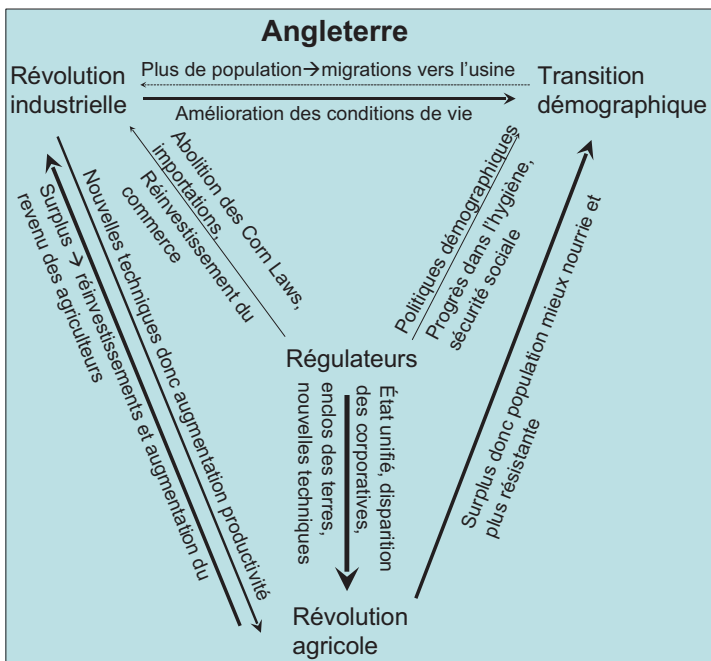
Angleterre

Révolution industrielle

Plus de population→migrations vers l'usine

Amélioration des conditions de vie

Transition démographique

Abolition des Corn Laws, importations, Réinvestissement du commerce

Politiques démographiques

Progrès dans l'hygiène, sécurité sociale

Nouvelles techniques donc augmentation productivité

Surplus → réinvestissements et augmentation du revenu des agriculteurs

Régulateurs

État unifié, disparition des corporatives, enclos des terres, nouvelles techniques

Surplus donc population mieux nourrie et plus résistante

Révolution agricole